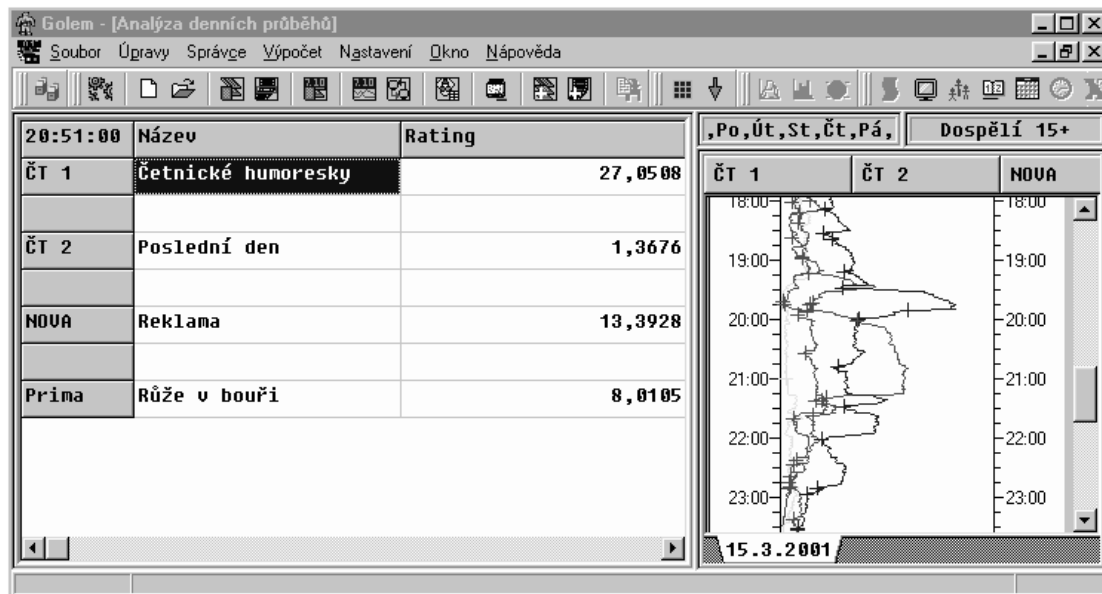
Golem - [Analýza denních průběhů]

Soubor Úpravy Správce Výpočet Nastavení Okno Nápověda

| 20:51:00 | Název | Rating |
|---|---|---|
| ČT 1 | Četnické humoresky | 27,0508 |
| | | |
| ČT 2 | Poslední den | 1,3676 |
| | | |
| NOVA | Reklama | 13,3928 |
| | | |
| Prima | Růže v bouři | 8,0105 |

,Po,Út,St,Čt,Pá, Dospělí 15+

ČT 1 ČT 2 NOVA

18:00 18:00
19:00 19:00
20:00 20:00
21:00 21:00
22:00 22:00
23:00 23:00

15.3.2001